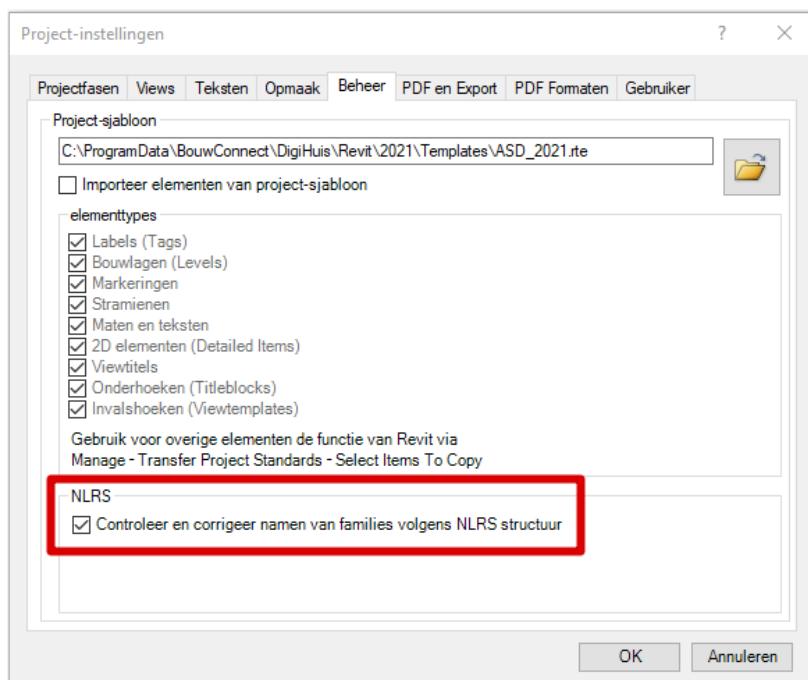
Project-instellingen

?

×

Projectfasen | Views | Teksten | Opmaak | Beheer | PDF en Export | PDF Formaten | Gebruiker

Project-sjabloon

C:\ProgramData\BouwConnect\DigiHuis\Revit\2021\Templates\ASD_2021.rte

☐ Importeer elementen van project-sjabloon

elementtypes

☑ Labels (Tags)
☑ Bouwlagen (Levels)
☑ Markeringen
☑ Stramienen
☑ Maten en teksten
☑ 2D elementen (Detailed Items)
☑ Viewtitels
☑ Onderhoeken (Titleblocks)
☑ Invalshoeken (Viewtemplates)

Gebruik voor overige elementen de functie van Revit via Manage - Transfer Project Standards - Select Items To Copy

NLRS

☑ Controleer en corrigeer namen van families volgens NLRS structuur

OK

Annuleren